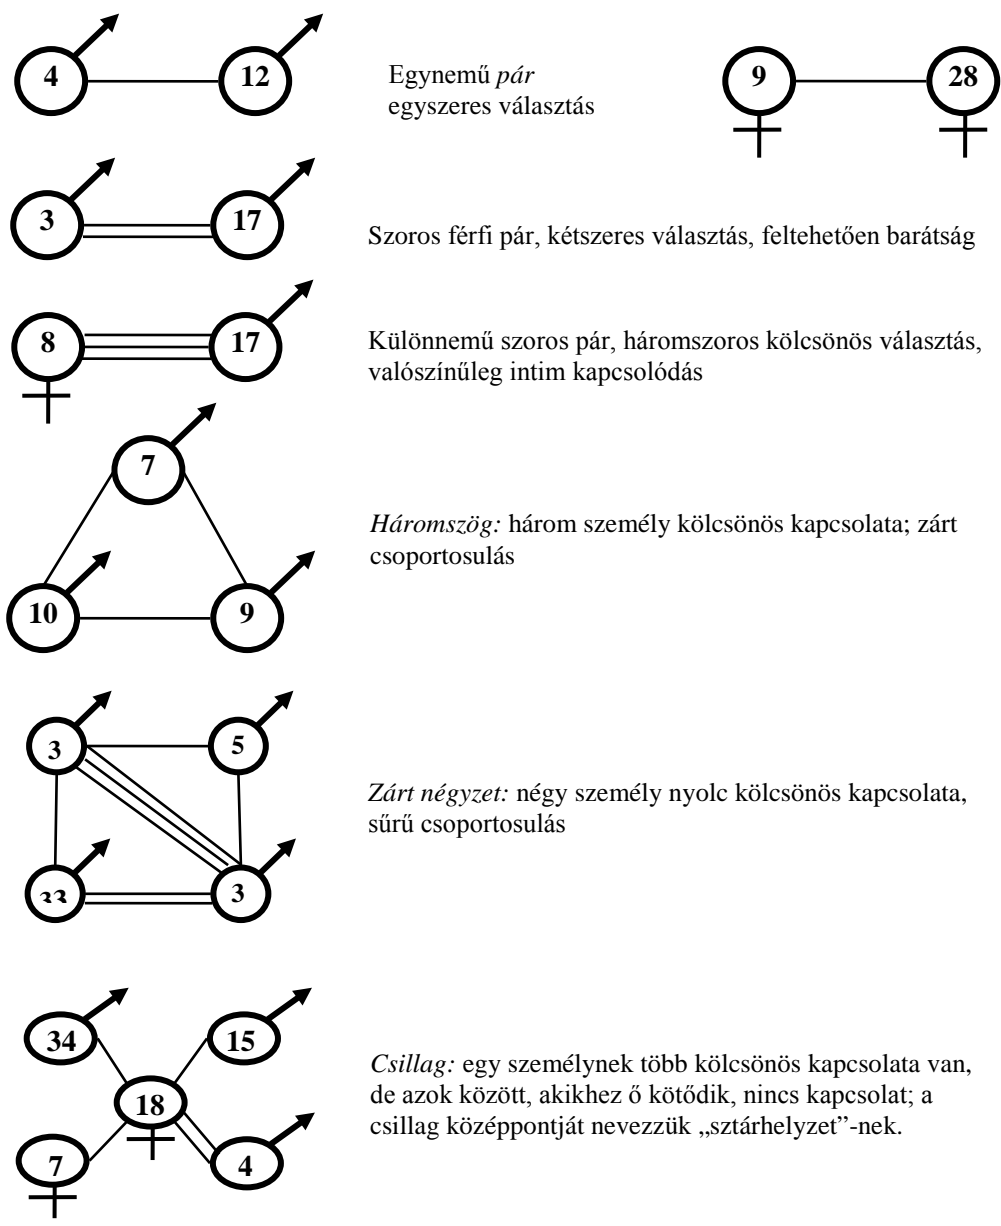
4

12

Egynemű *pár*
egyszeres választás

9

28

3

17

Szoros férfi pár, kétszeres választás, feltehetően barátság

8

17

Különnemű szoros pár, háromszoros kölcsönös választás, valószínűleg intim kapcsolódás

7

10

9

*Háromszög:* három személy kölcsönös kapcsolata; zárt csoportosulás

3

5

33

3

*Zárt négyzet:* négy személy nyolc kölcsönös kapcsolata, sűrű csoportosulás

34

15

18

7

4

*Csillag:* egy személynek több kölcsönös kapcsolata van, de azok között, akikhez ő kötődik, nincs kapcsolat; a csillag középpontját nevezzük „sztárhelyzet”-nek.